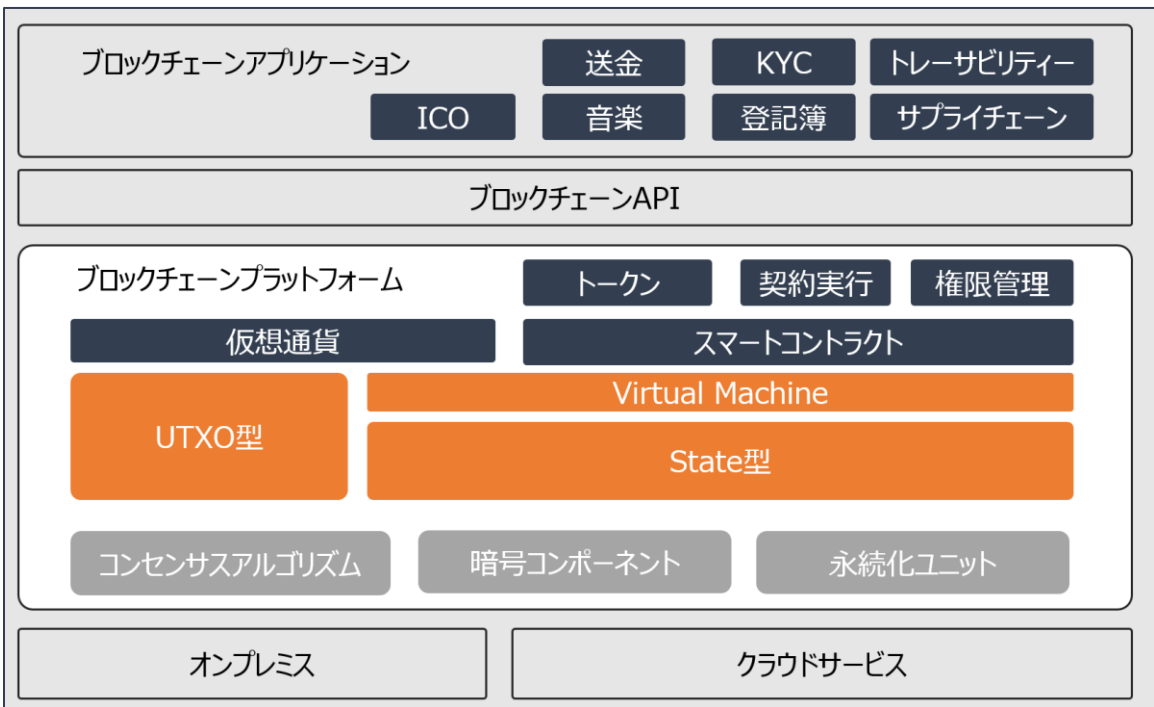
ブロックチェーンアプリケーション

送金
KYC
トレーサビリティー
ICO
音楽
登記簿
サプライチェーン

ブロックチェーンAPI

ブロックチェーンプラットフォーム

トークン
契約実行
権限管理
仮想通貨
スマートコントラクト
UTXO型
Virtual Machine
State型
コンセンサスアルゴリズム
暗号コンポーネント
永続化ユニット

オンプレミス
クラウドサービス